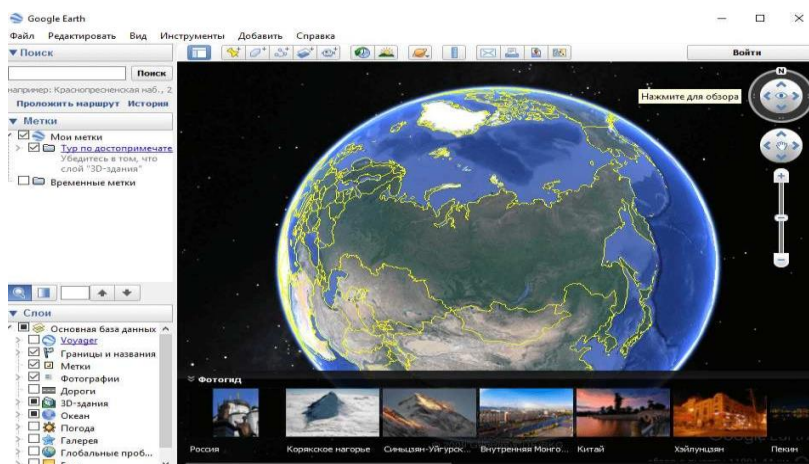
Google Earth

Файл Редактировать Вид Инструменты Добавить Справка

Войти

▼ Поиск

Поиск

например: Краснопресненская наб., 2

Проложить маршрут История

▼ Метки

Мои метки

Тур по достопримечате

Убедитесь в том, что слой "3D-здания"

Временные метки

▼ Слои

Основная база данных

Voyager

Границы и названия

Метки

Фотографии

Дороги

3D-здания

Океан

Погода

Галерея

Глобальные проб...

Нажмите для обзора

N

Фотогид

Россия

Корякское нагорье

Синьцзян-Уйгурск...

Внутренняя Монго...

Китай

Хэйлунцзян

Пекин

Google Earth